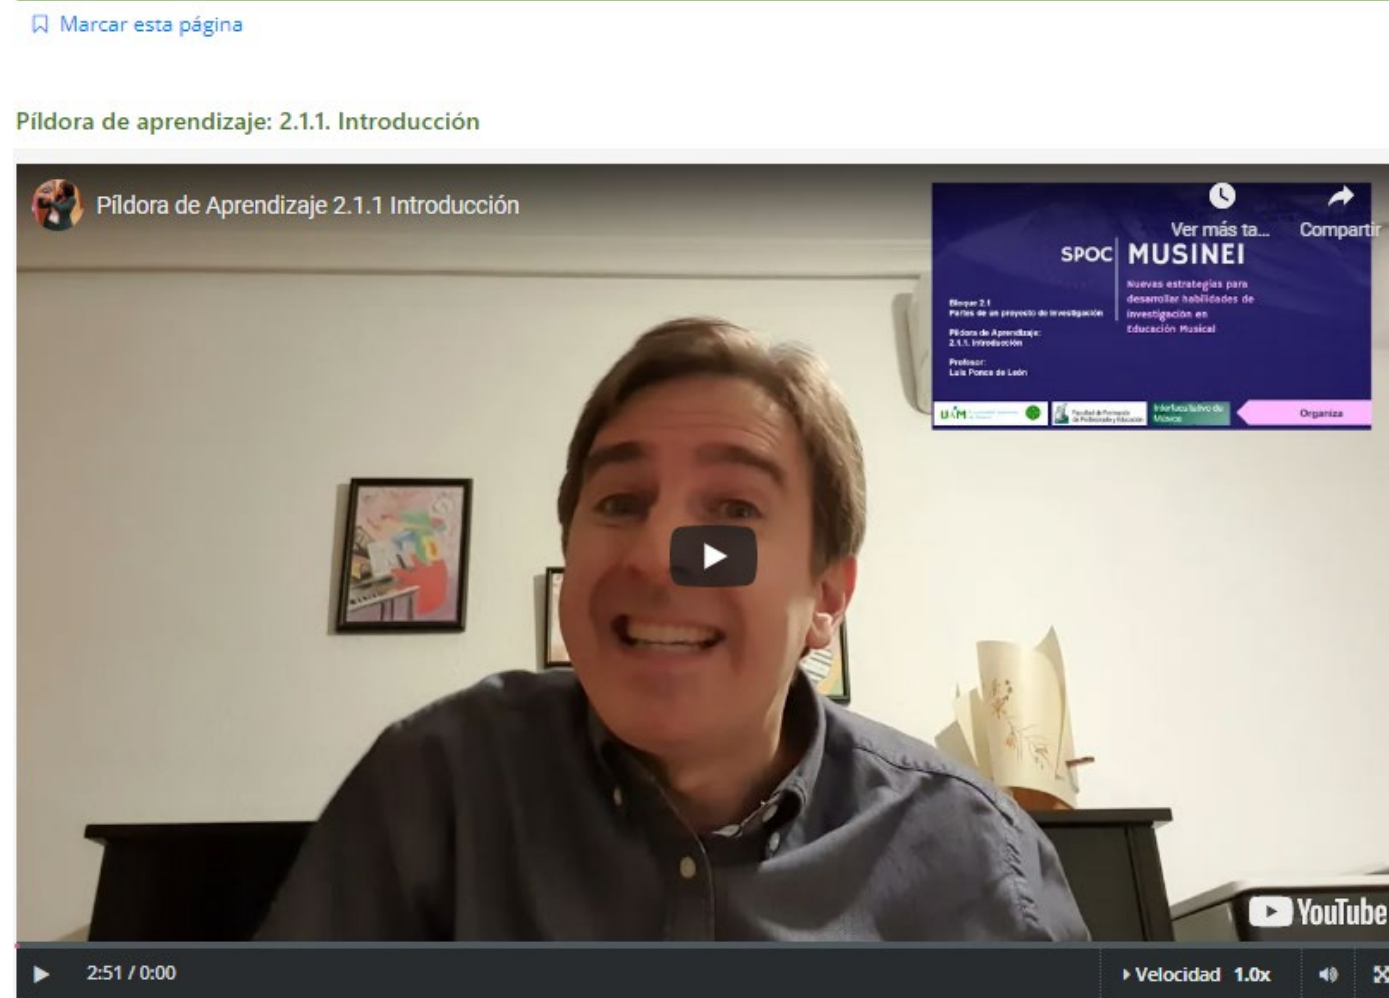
Marcar esta página

Píldora de aprendizaje: 2.1.1. Introducción

Píldora de Aprendizaje 2.1.1 Introducción

Ver más ta...

Compartir

SPOC MUSINEI

Nuevas estrategias para desarrollar habilidades de investigación en Educación Musical

Bloque 2.1
Partes de un proyecto de investigación

Píldora de Aprendizaje:
2.1.1. Introducción

Profesor:
Luis Ponce de León

UAM

Facultad de Formación de Profesorado y Educación

Interfacultativo de Música

Organiza

YouTube

2:51 / 0:00

Velocidad 1.0x